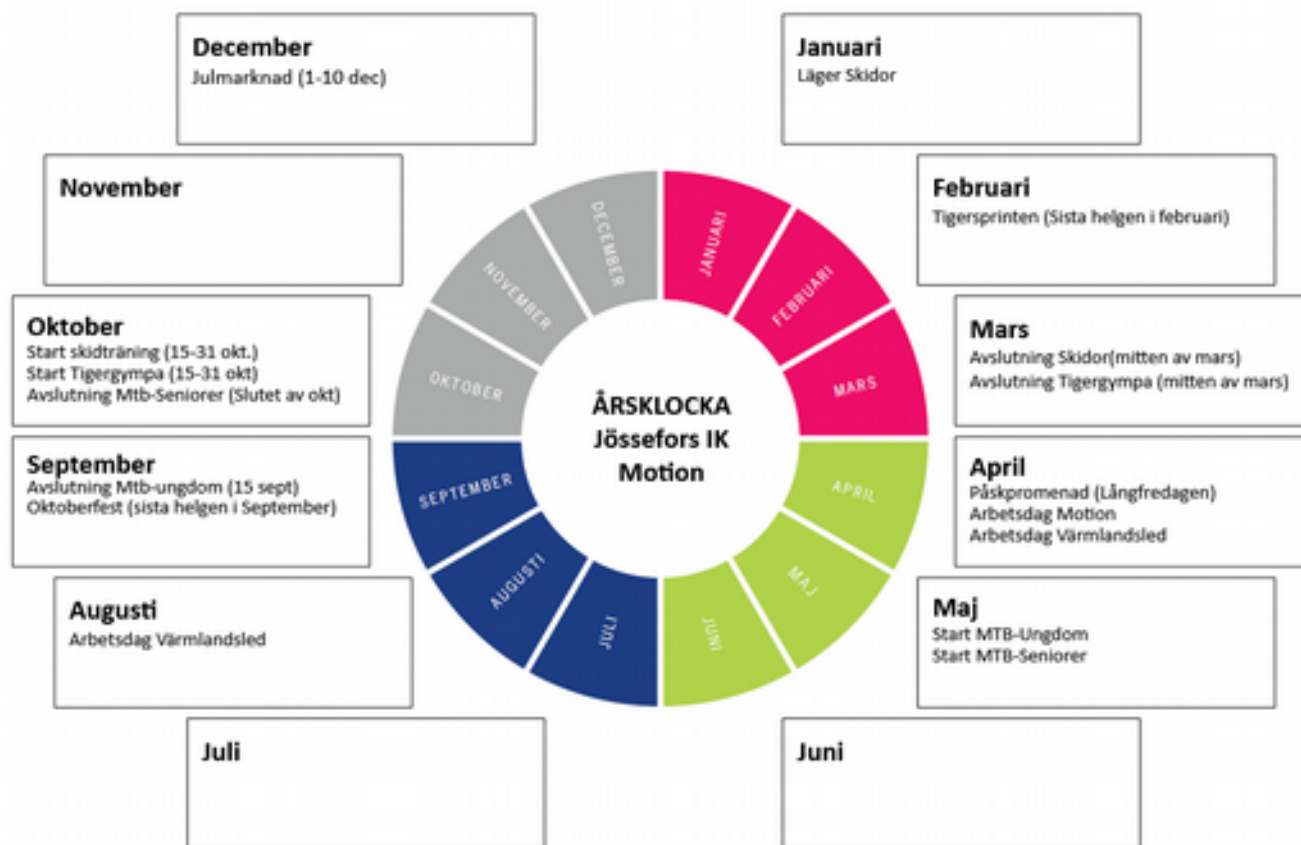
December
Julmarknad (1-10 dec)

Januari
Läger Skidor

November

Februari
Tigersprinten (Sista helgen i februari)

Oktober
Start skidträning (15-31 okt.)
Start Tigergympa (15-31 okt)
Avslutning Mtb-Seniorer (Slutet av okt)

Mars
Avslutning Skidor(mitten av mars)
Avslutning Tigergympa (mitten av mars)

September
Avslutning Mtb-ungdom (15 sept)
Oktoberfest (sista helgen i September)

April
Påskpromenad (Långfredagen)
Arbetsdag Motion
Arbetsdag Värmlandsled

Augusti
Arbetsdag Värmlandsled

Maj
Start MTB-Ungdom
Start MTB-Seniorer

Juli

Juni

JANUARI
FEBRUARI
MARS
APRIL
MAJ
JUNI
JULI
AUGUSTI
SEPTEMBER
OKTOBER
NOVEMBER
DECEMBER

ÅRSKLOCKA
Jössefors IK
Motion